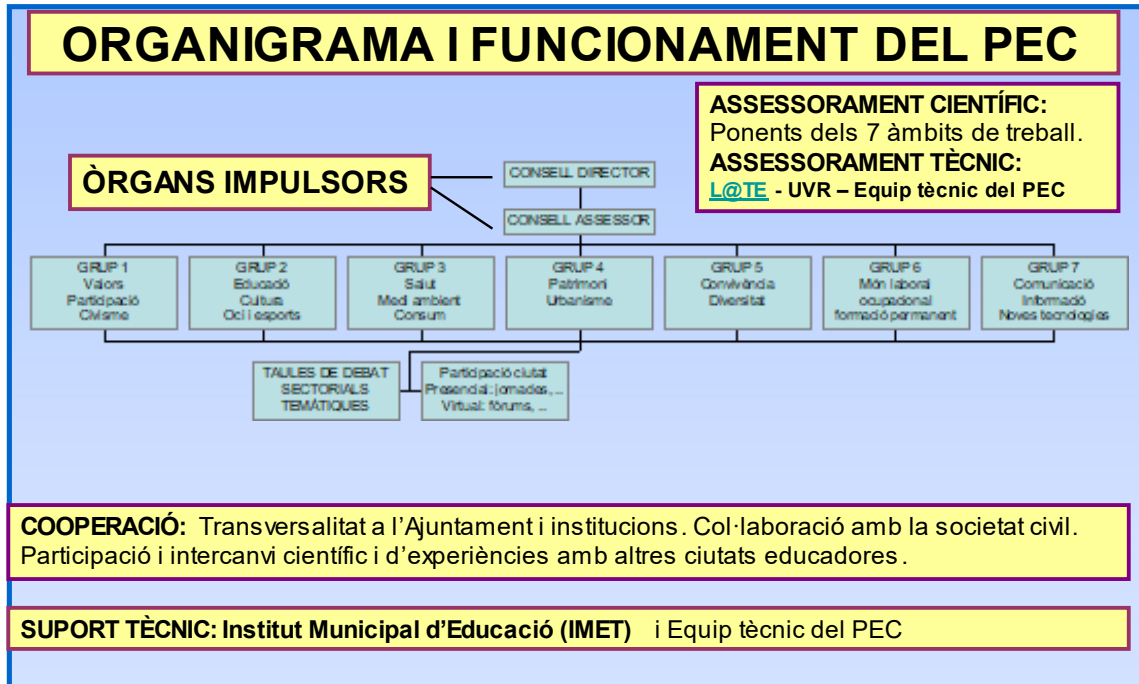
ORGANIGRAMA I FUNCIONAMENT DEL PEC

ASSESSORAMENT CIENTÍFIC:
Ponents dels 7 àmbits de treball.
ASSESSORAMENT TÈCNIC:
L@TE - UVR – Equip tècnic del PEC

ÒRGANS IMPULSORS

CONSELL DIRECTOR

CONSELL ASSESSOR

GRUP 1
Valors
Participació
Civisme

GRUP 2
Educació
Cultura
Oci i esports

GRUP 3
Salut
Medi ambient
Consum

GRUP 4
Patrimoni
Urbanisme

GRUP 5
Convivència
Diversitat

GRUP 6
Món laboral
ocupacional
formació permanent

GRUP 7
Comunicació
Informació
Noves tecnologies

TAULES DE DEBAT
SECTORIALS
TEMÀTIQUES

Participació ciutat
Presencial: jornades, ...
Virtual: fòrums, ...

COOPERACIÓ: Transversalitat a l'Ajuntament i institucions. Col·laboració amb la societat civil. Participació i intercanvi científic i d'experiències amb altres ciutats educadores.

SUPORT TÈCNIC: Institut Municipal d'Educació (IMET) i Equip tècnic del PEC